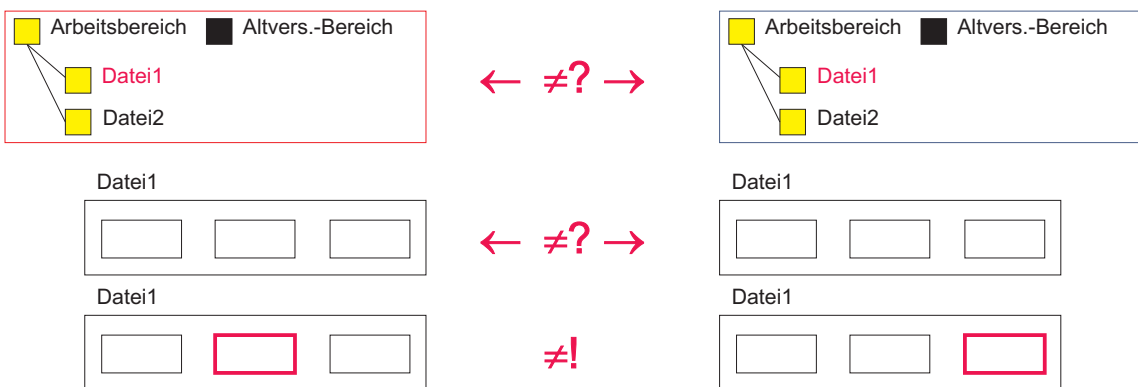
Arbeitsbereich Altvers.-Bereich

Datei1

Datei2

$\leftarrow \neq ? \rightarrow$

Arbeitsbereich Altvers.-Bereich

Datei1

Datei2

Datei1

$\leftarrow \neq ? \rightarrow$

Datei1

Datei1

$\neq !$

Datei1